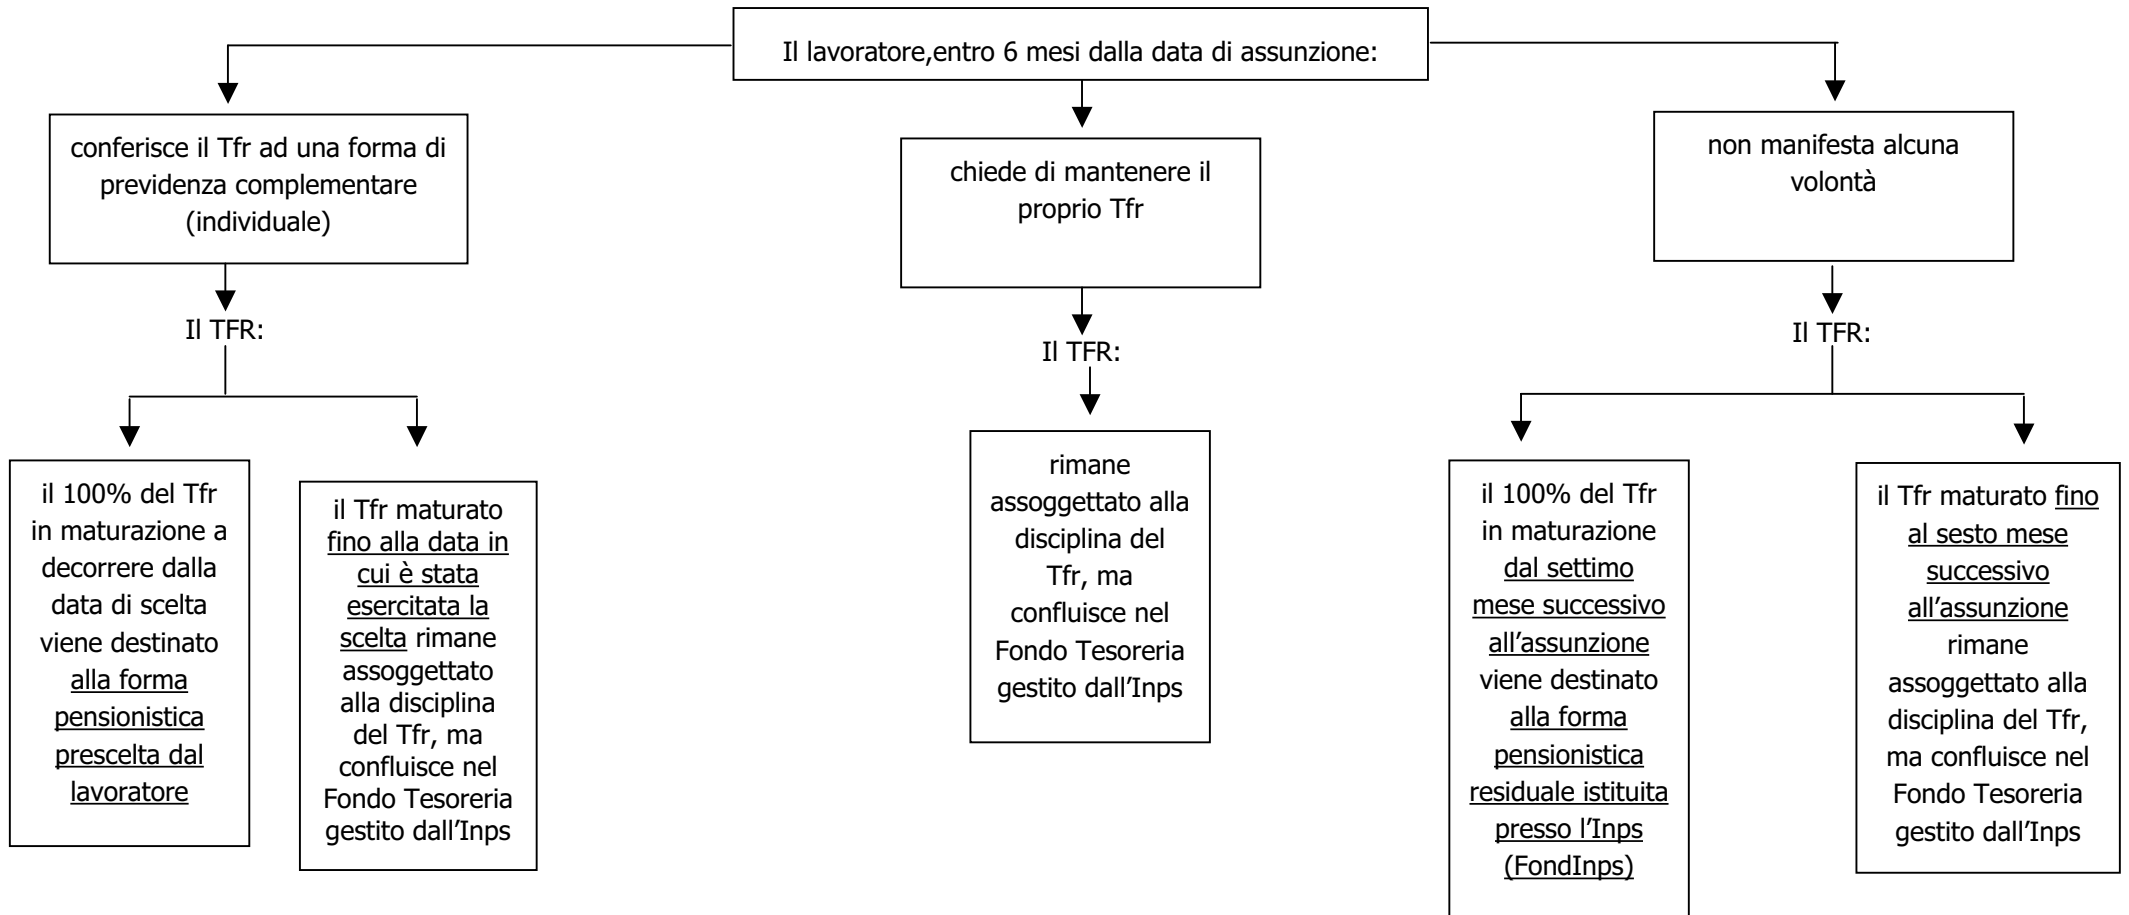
Il lavoratore,entro 6 mesi dalla data di assunzione:

conferisce il Tfr ad una forma di previdenza complementare (individuale)

Il TFR:

il 100% del Tfr in maturazione a decorrere dalla data di scelta viene destinato alla forma pensionistica prescelta dal lavoratore

il Tfr maturato fino alla data in cui è stata esercitata la scelta rimane assoggettato alla disciplina del Tfr, ma confluisce nel Fondo Tesoreria gestito dall'Inps

chiede di mantenere il proprio Tfr

Il TFR:

rimane assoggettato alla disciplina del Tfr, ma confluisce nel Fondo Tesoreria gestito dall'Inps

non manifesta alcuna volontà

Il TFR:

il 100% del Tfr in maturazione dal settimo mese successivo all'assunzione viene destinato alla forma pensionistica residuale istituita presso l'Inps (FondInps)

il Tfr maturato fino al sesto mese successivo all'assunzione rimane assoggettato alla disciplina del Tfr, ma confluisce nel Fondo Tesoreria gestito dall'Inps